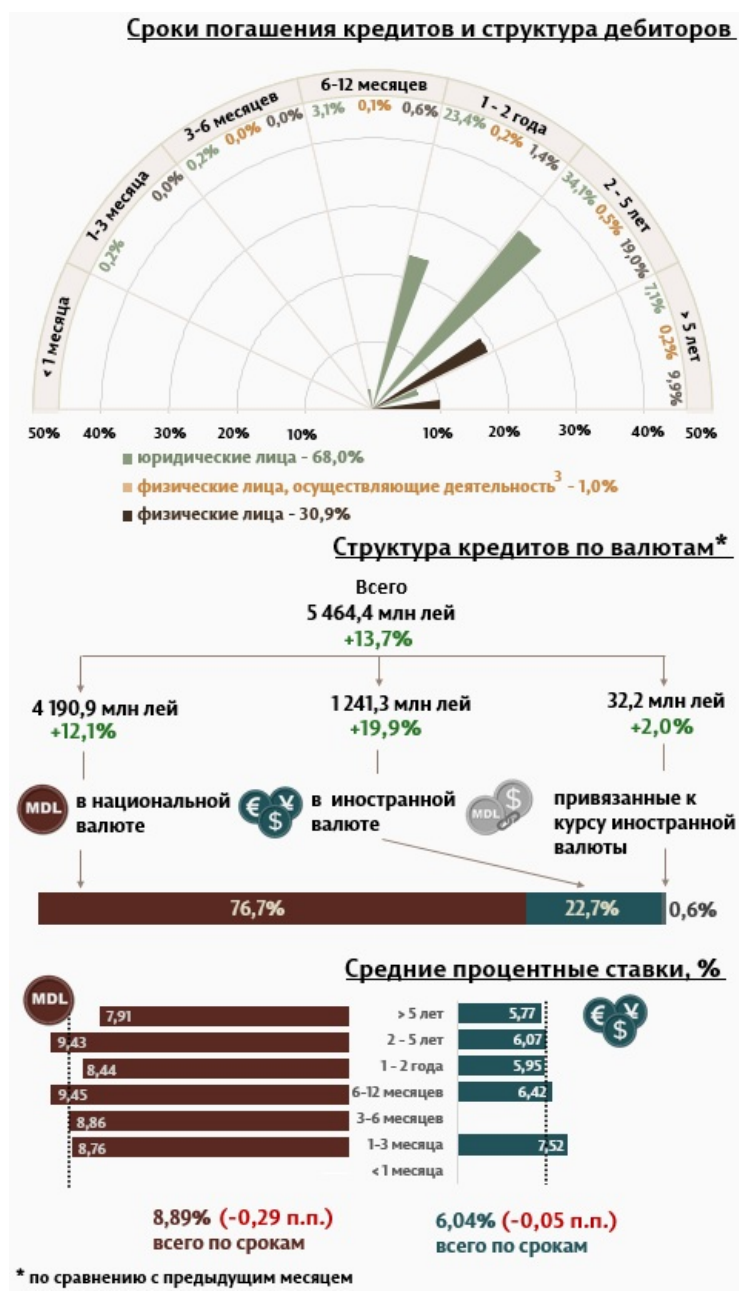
Сроки погашения кредитов и структура дебиторов

< 1 месяца
1-3 месяца
0,2%
3-6 месяцев
0,0% 0,2% 0,0% 0,0%
6-12 месяцев
3,1% 0,1% 0,6%
1 - 2 года
23,4% 0,2% 1,4%
2 - 5 лет
34,1% 0,5% 19,0%
> 5 лет
7,1% 0,2% 9,9%

50% 40% 30% 20% 10% 10% 20% 30% 40% 50%

юридические лица - 68,0%
физические лица, осуществляющие деятельность$^3$ - 1,0%
физические лица - 30,9%

Структура кредитов по валютам*

Всего
5 464,4 млн лей
+13,7%

4 190,9 млн лей
+12,1%
MDL в национальной валюте

1 241,3 млн лей
+19,9%
в иностранной валюте

32,2 млн лей
+2,0%
MDL привязанные к курсу иностранной валюты

76,7% 22,7% 0,6%

Средние процентные ставки, %

MDL

| | | |
|---|---|---|
| 7,91 | > 5 лет | 5,77 |
| 9,43 | 2 - 5 лет | 6,07 |
| 8,44 | 1 - 2 года | 5,95 |
| 9,45 | 6-12 месяцев | 6,42 |
| 8,86 | 3-6 месяцев | |
| 8,76 | 1-3 месяца | 7,52 |
| | < 1 месяца | |

8,89% (-0,29 п.п.)
всего по срокам

6,04% (-0,05 п.п.)
всего по срокам

* по сравнению с предыдущим месяцем